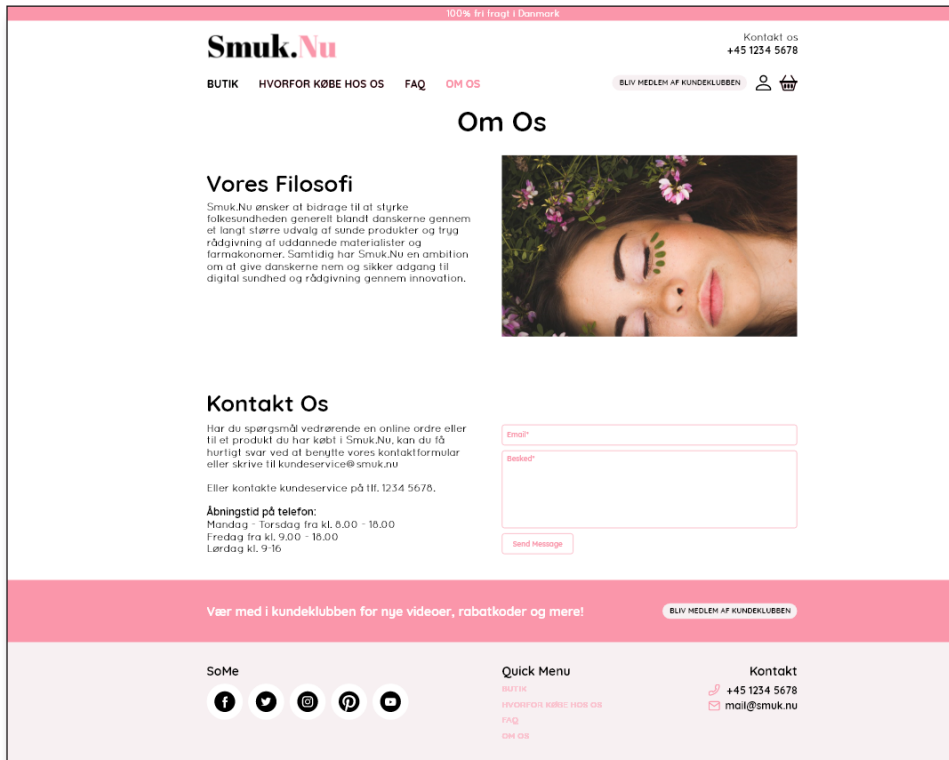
100% fri fragt i Danmark

Smuk.Nu

Kontakt os
+45 1234 5678

BUTIK HVORFOR KØBE HOS OS FAQ OM OS

BLIV MEDLEM AF KUNDEKLUBBEN

Om Os

Vores Filosofi

Smuk.Nu ønsker at bidrage til at styrke folkesundheden generelt blandt danskerne gennem et langt større udvalg af sunde produkter og tryg rådgivning af uddannede materialister og farmakonomer. Samtidig har Smuk.Nu en ambition om at give danskerne nem og sikker adgang til digital sundhed og rådgivning gennem innovation.

Kontakt Os

Har du spørgsmål vedrørende en online ordre eller til et produkt du har købt i Smuk.Nu, kan du få hurtigt svar ved at benytte vores kontaktformular eller skrive til kundeservice@smuk.nu

Eller kontakte kundeservice på tlf. 1234 5678.

Åbningstid på telefon:
Mandag - Torsdag fra kl. 8.00 - 18.00
Fredag fra kl. 9.00 - 18.00
Lørdag kl. 9-16

Email*

Besked*

Send Message

Vær med i kundeklubben for nye videoer, rabatkoder og mere!

BLIV MEDLEM AF KUNDEKLUBBEN

SoMe

Quick Menu
BUTIK
HVORFOR KØBE HOS OS
FAQ
OM OS

Kontakt
+45 1234 5678
mail@smuk.nu